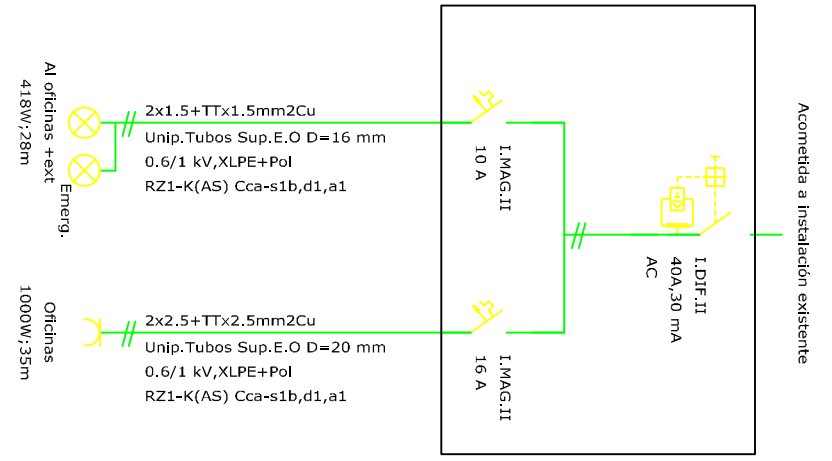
Al oficinas +ext
418W;28m

Emerg.

2x1.5+TTx1.5mm2Cu
Unip.Tubos Sup.E.O D=16 mm
0.6/1 kV,XLPE+Pol
RZ1-K(AS) Cca-s1b,d1,a1

I.MAG.II
10 A

Oficinas
1000W;35m

2x2.5+TTx2.5mm2Cu
Unip.Tubos Sup.E.O D=20 mm
0.6/1 kV,XLPE+Pol
RZ1-K(AS) Cca-s1b,d1,a1

I.MAG.II
16 A

I.DIF.II
40A,30 mA
AC

Acometida a instalación existente